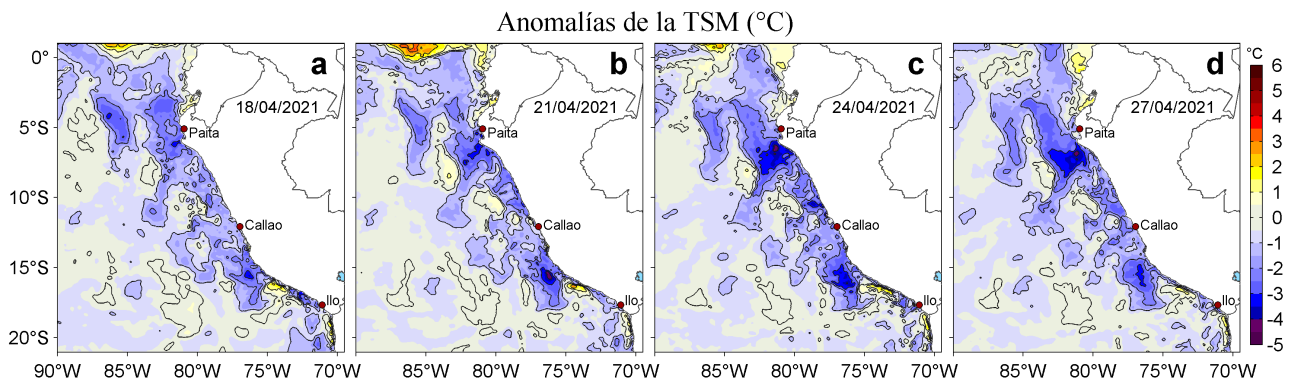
Anomalías de la TSM (°C)

0°
5°S
10°S
15°S
20°S

a
18/04/2021
Paita
Callao
Ilo

b
21/04/2021
Paita
Callao
Ilo

c
24/04/2021
Paita
Callao
Ilo

d
27/04/2021
Paita
Callao
Ilo

90°W 85°W 80°W 75°W 70°W 85°W 80°W 75°W 70°W 85°W 80°W 75°W 70°W 85°W 80°W 75°W 70°W

°C
6
5
4
3
2
1
0
-1
-2
-3
-4
-5